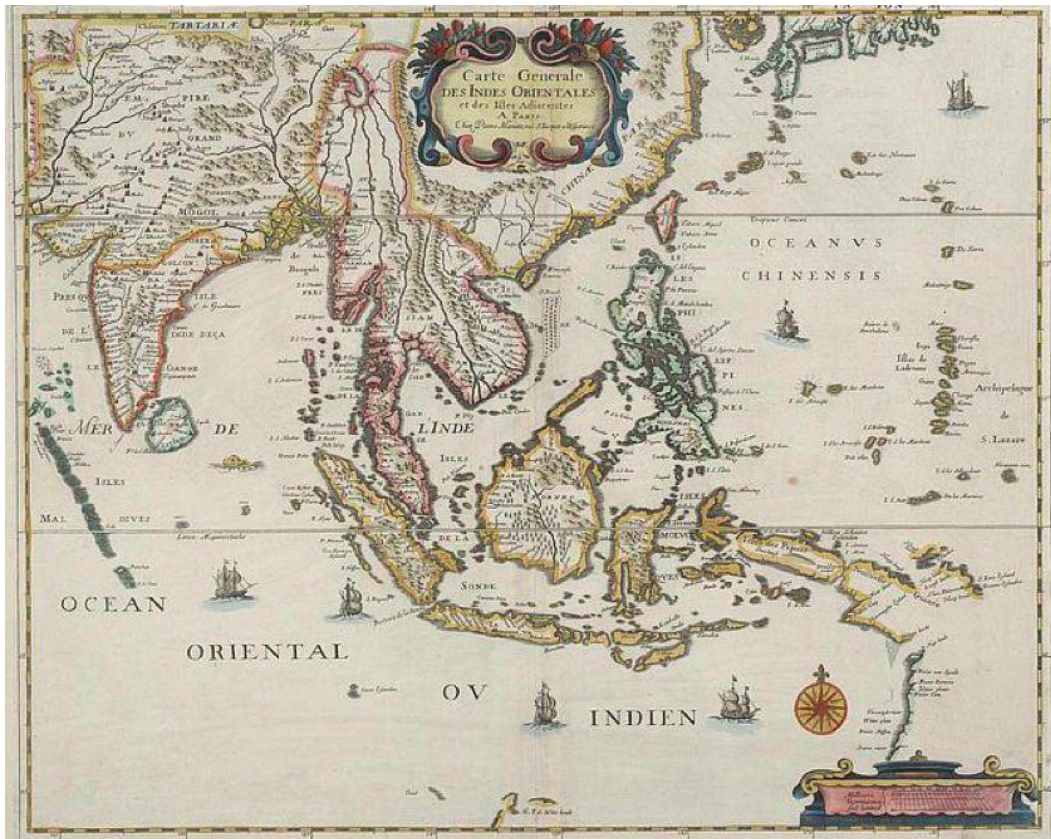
Carte Generale DES INDES ORIENTALES et des Isles Adiacentes A PARIS Chez Pierre Mariette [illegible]

TARTARIÆ

PIRE

DU

GRAND

MOGOL

PRESQ

DE L'

INDE DEÇA

LE

GANGE

ISLE de Geilan

Bengala

SIAM

CHINÆ

OCEANVS

CHINENSIS

Tropicus Cancri

Isles de Ladrones

Archipelague de S. Lazare

LES

PI

NES

MER

DE

L'INDE

ISLES

MAL

DIVES

ISLES

DE LA

SONDE

MOLV

OCEAN

ORIENTAL

OV

INDIEN